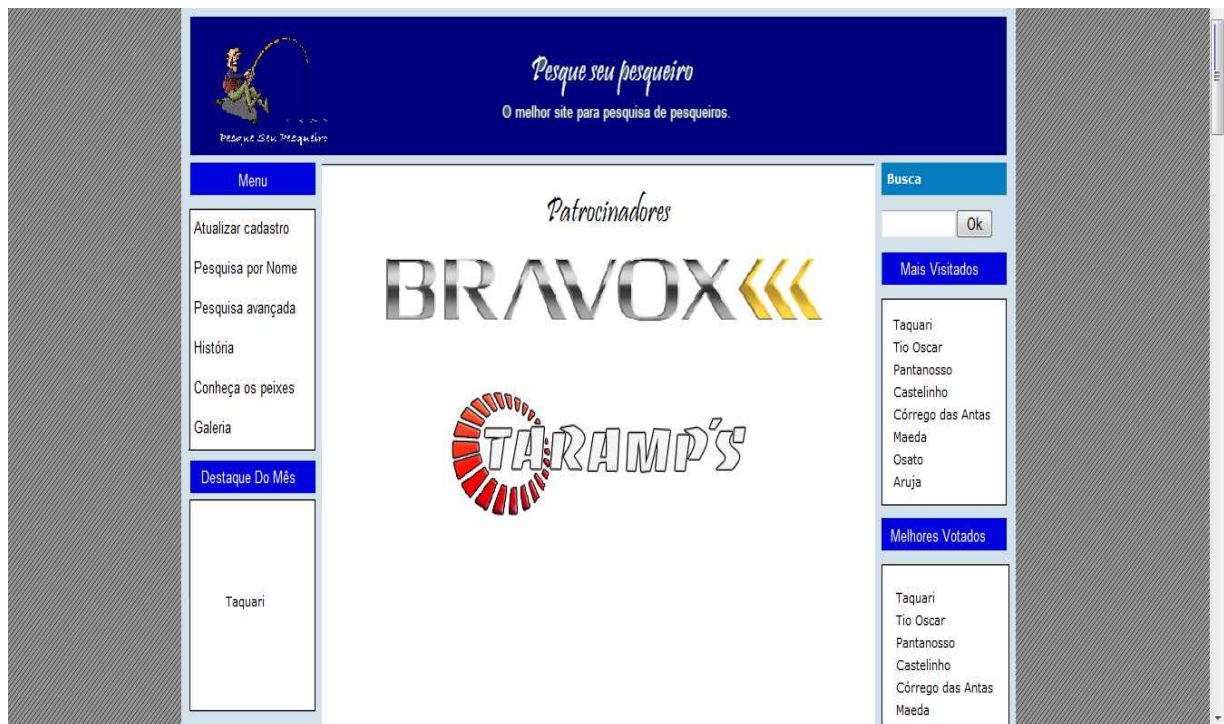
Pesque Seu Pesqueiro

Pesque seu pesqueiro
O melhor site para pesquisa de pesqueiros.

Menu

Atualizar cadastro
Pesquisa por Nome
Pesquisa avançada
História
Conheça os peixes
Galeria

Destaque Do Mês

Taquari

Patrocinadores

BRAVOX

TARAMP'S

Busca

Ok

Mais Visitados

Taquari
Tio Oscar
Pantanosso
Castelinho
Córrego das Antas
Maeda
Osato
Aruja

Melhores Votados

Taquari
Tio Oscar
Pantanosso
Castelinho
Córrego das Antas
Maeda